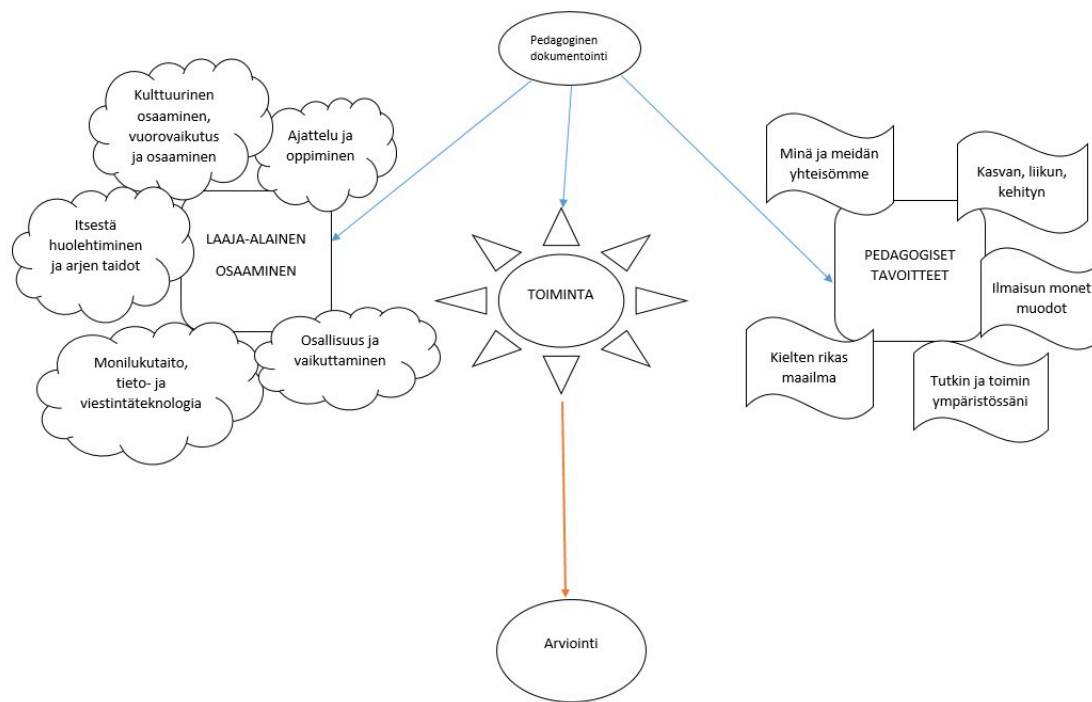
Pedagoginen dokumentointi

Kulttuurinen osaaminen, vuorovaikutus ja osaaminen

Ajattelu ja oppiminen

Itsestä huolehtiminen ja arjen taidot

LAAJA-ALAINEN OSAAMINEN

Monilukutaito, tieto- ja viestintäteknologia

Osallisuus ja vaikuttaminen

TOIMINTA

Minä ja meidän yhteisömme

Kasvan, liikun, kehityn

PEDAGOGISET TAVOITTEET

Ilmaisun monet muodot

Kielten rikas maailma

Tutkin ja toimin ympäristössäni

Arviointi